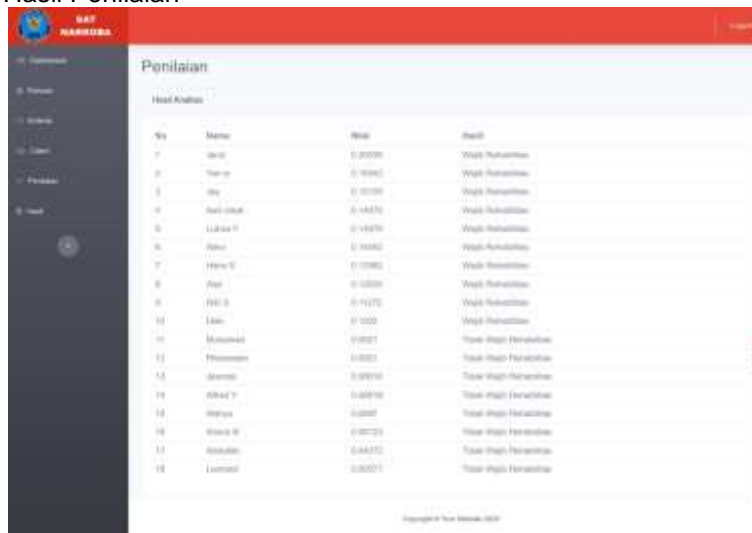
Hasil Penilaian

SAT NARKOBA

Penilaian

Hasil Analisa

| No | Nama | Nilai | Hasil |
|---|---|---|---|
| 1 | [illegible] | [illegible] | Wajib Rehabilitasi |
| 2 | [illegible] | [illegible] | Wajib Rehabilitasi |
| 3 | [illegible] | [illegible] | Wajib Rehabilitasi |
| 4 | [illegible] | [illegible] | Wajib Rehabilitasi |
| 5 | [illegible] | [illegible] | Wajib Rehabilitasi |
| 6 | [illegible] | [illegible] | Wajib Rehabilitasi |
| 7 | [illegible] | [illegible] | Wajib Rehabilitasi |
| 8 | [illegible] | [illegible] | Wajib Rehabilitasi |
| 9 | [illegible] | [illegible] | Wajib Rehabilitasi |
| 10 | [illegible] | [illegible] | Wajib Rehabilitasi |
| 11 | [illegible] | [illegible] | Tidak Wajib Rehabilitasi |
| 12 | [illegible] | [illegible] | Tidak Wajib Rehabilitasi |
| 13 | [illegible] | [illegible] | Tidak Wajib Rehabilitasi |
| 14 | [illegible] | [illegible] | Tidak Wajib Rehabilitasi |
| 15 | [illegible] | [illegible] | Tidak Wajib Rehabilitasi |
| 16 | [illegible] | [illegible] | Tidak Wajib Rehabilitasi |
| 17 | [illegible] | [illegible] | Tidak Wajib Rehabilitasi |
| 18 | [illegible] | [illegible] | Tidak Wajib Rehabilitasi |

Copyright © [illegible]